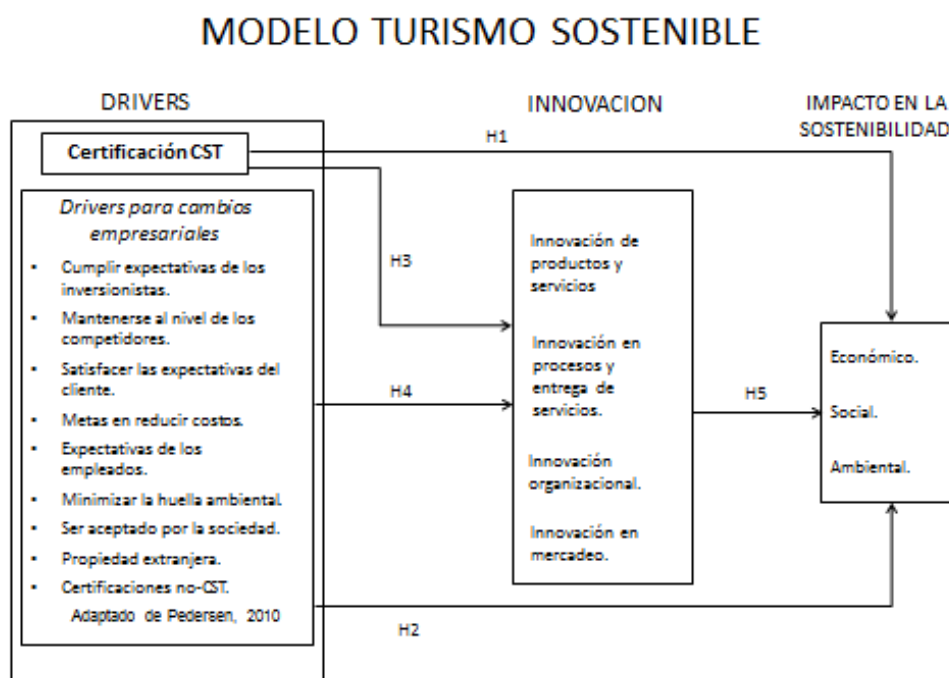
MODELO TURISMO SOSTENIBLE

DRIVERS

INNOVACION

IMPACTO EN LA SOSTENIBILIDAD

Certificación CST

H1

Drivers para cambios empresariales

- Cumplir expectativas de los inversionistas.
- Mantenerse al nivel de los competidores.
- Satisfacer las expectativas del cliente.
- Metas en reducir costos.
- Expectativas de los empleados.
- Minimizar la huella ambiental.
- Ser aceptado por la sociedad.
- Propiedad extranjera.
- Certificaciones no-CST.

Adaptado de Pedersen, 2010

H3

H4

Innovación de productos y servicios

Innovación en procesos y entrega de servicios.

Innovación organizacional.

Innovación en mercadeo.

H5

Económico.

Social.

Ambiental.

H2